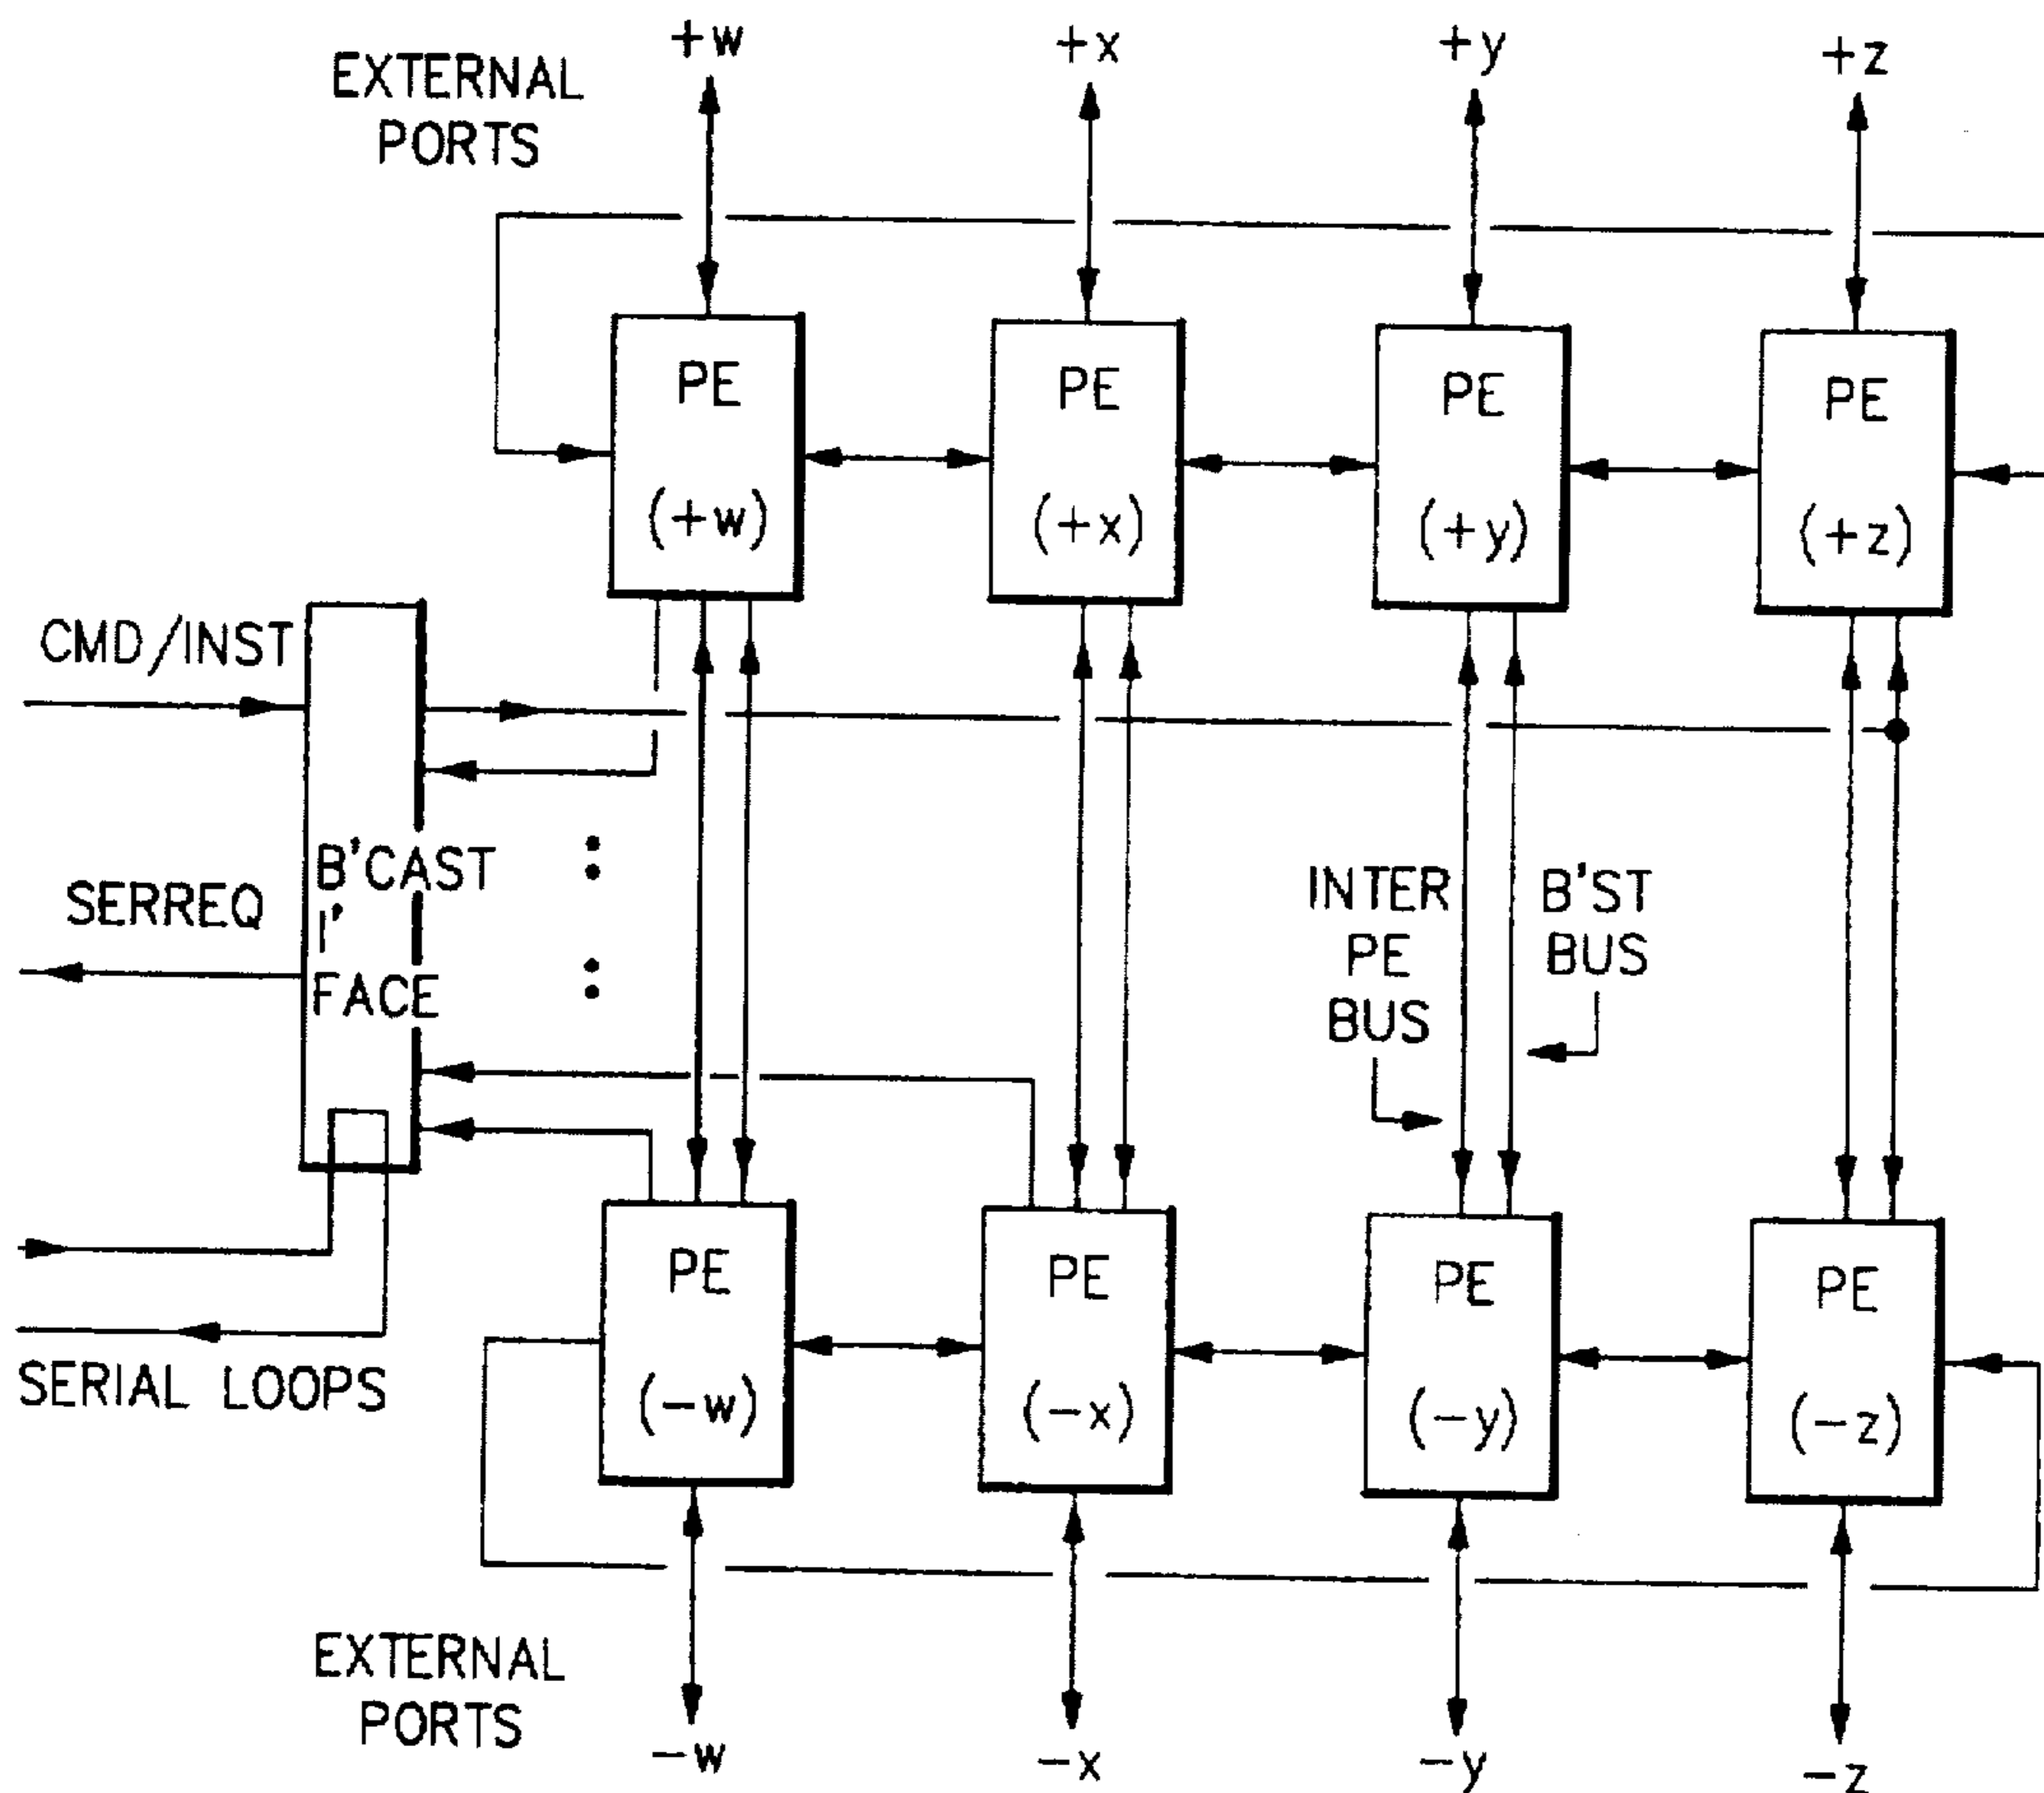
EXTERNAL PORTS

+w

+x

+y

+z

PE (+w)

PE (+x)

PE (+y)

PE (+z)

CMD/INST

SERREQ

B'CAST I' FACE

INTER PE BUS

B'ST BUS

PE (−w)

PE (−x)

PE (−y)

PE (−z)

SERIAL LOOPS

EXTERNAL PORTS

−w

−x

−y

−z